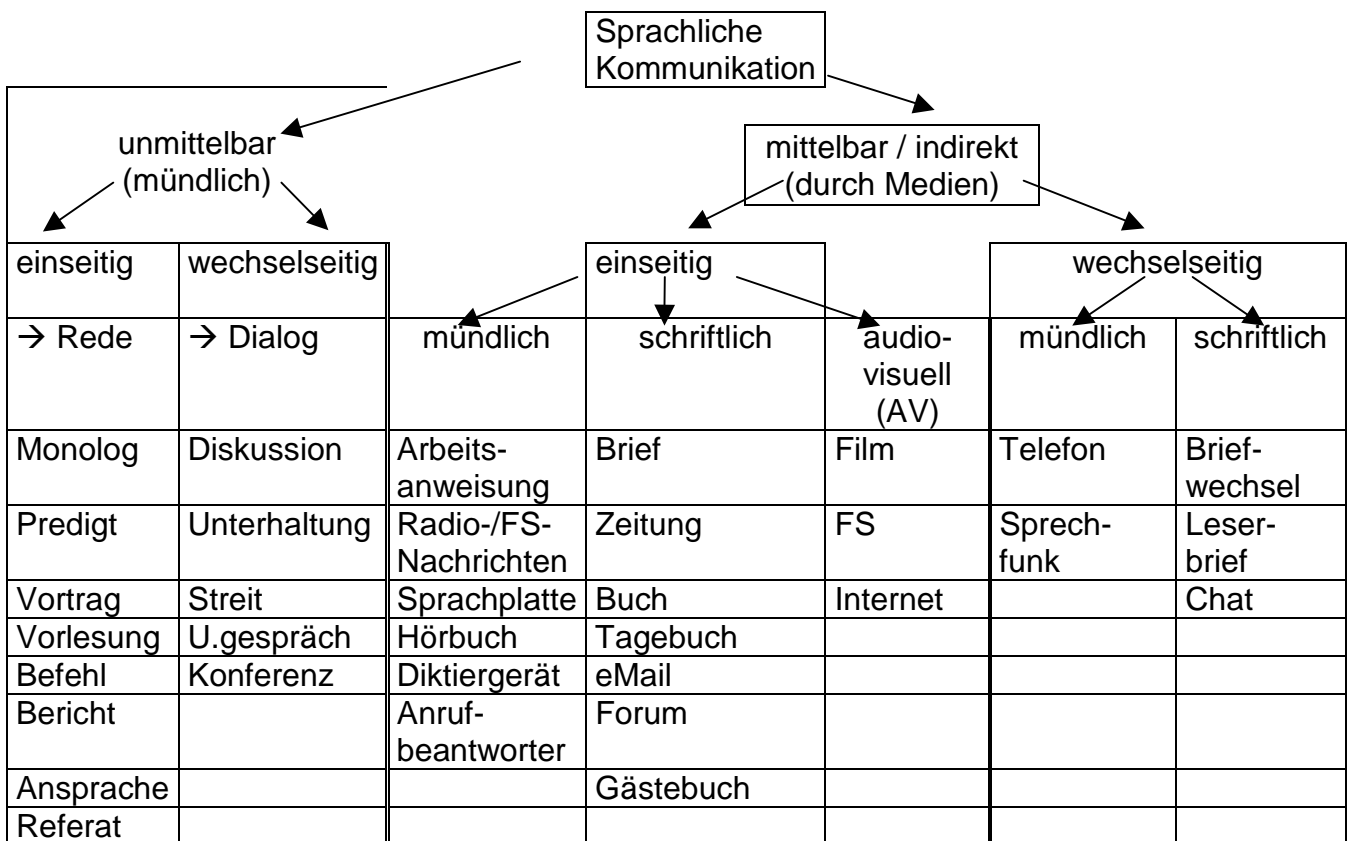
Sprachliche Kommunikation

unmittelbar (mündlich)

mittelbar / indirekt (durch Medien)

| einseitig | wechselseitig | | einseitig | | | wechselseitig | |
|---|---|---|---|---|---|---|---|
| → Rede | → Dialog | mündlich | schriftlich | audiovisuell (AV) | mündlich | schriftlich |
| Monolog | Diskussion | Arbeitsanweisung | Brief | Film | Telefon | Briefwechsel |
| Predigt | Unterhaltung | Radio-/FS-Nachrichten | Zeitung | FS | Sprechfunk | Leserbrief |
| Vortrag | Streit | Sprachplatte | Buch | Internet | | Chat |
| Vorlesung | U.gespräch | Hörbuch | Tagebuch | | | |
| Befehl | Konferenz | Diktiergerät | eMail | | | |
| Bericht | | Anrufbeantworter | Forum | | | |
| Ansprache | | | Gästebuch | | | |
| Referat | | | | | | |